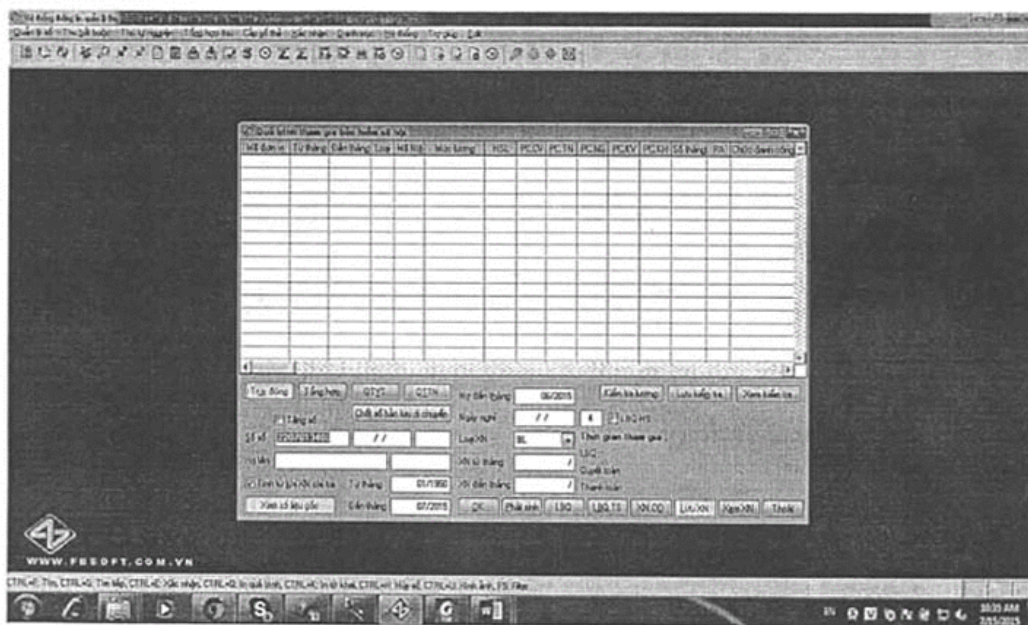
Quá trình tham gia bảo hiểm xã hội

| Mã đơn vị | Từ tháng | Đến tháng | Loại | Mã NV | Mức lương | HSL | PCCV | PCTN | PCNG | PCKV | PCKH | Số tháng | PA | Chức danh công |
|---|---|---|---|---|---|---|---|---|---|---|---|---|---|---|

Truy đóng | Tăng hưu | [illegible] | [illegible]

Tăng số

Chốt sổ bảo lưu di chuyển

Số sổ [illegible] / /

Họ tên

Tính lại quá trình của bạn | Từ tháng 01/1950

Xem dữ liệu gốc | Đến tháng 07/2015

Kỳ đến tháng 06/2015

Ngày nghỉ / / 4

Loại KN BL

Khi từ tháng

Khi đến tháng

Kiểm tra lương | Lưu kết quả | Xem kiểm tra

Thời gian tham gia :

LSQ

Quyết toán

Thanh toán

OK | Phát sinh | LSQ | LSQ TS | KN QD | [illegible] | Xem KN | Thoát

WWW.FBSOFT.COM.VN

CTRL+E: Thu, CTRL+G: Thi hộ, CTRL+K: Xác nhận, CTRL+Q: In quá trình, CTRL+H: In tờ khai, CTRL+M: Mẫu số, CTRL+U: Hình ảnh, F5: Filter

EN 10:35 AM 7/15/2015